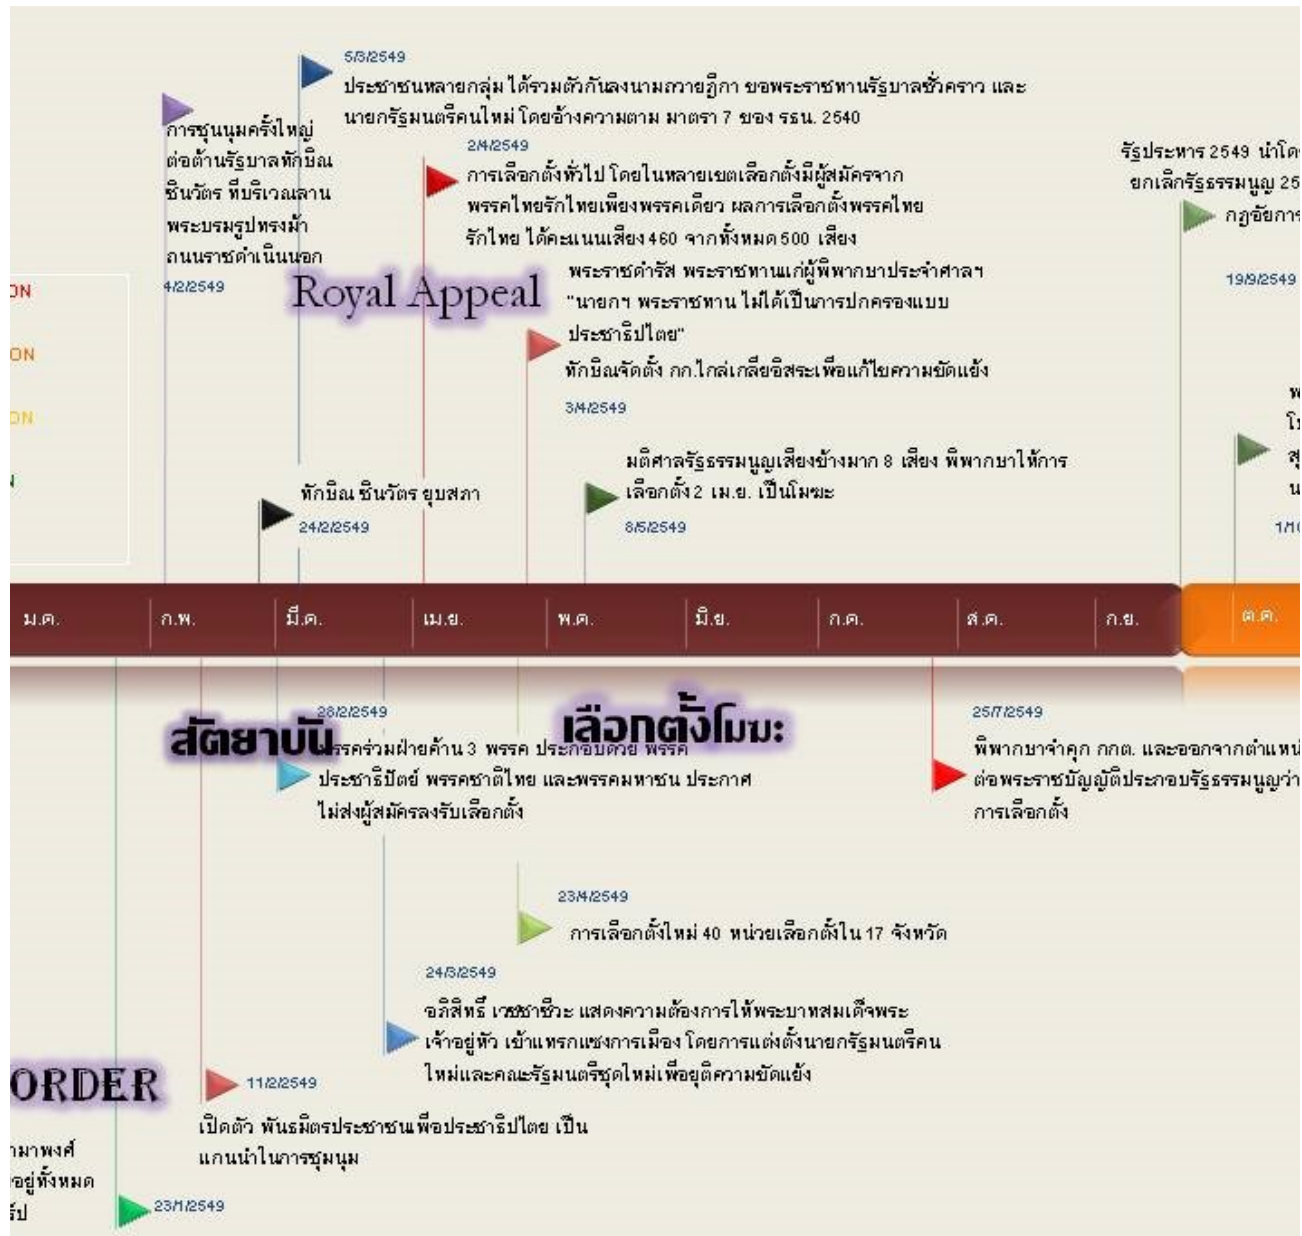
5/3/2549
ประชาชนหลายกลุ่ม ได้รวมตัวกันลงนามถวายฎีกา ขอพระราชทานรัฐบาลชั่วคราว และนายกรัฐมนตรีคนใหม่ โดยอ้างความตาม มาตรา 7 ของ รธน. 2540

การชุมนุมครั้งใหญ่ ต่อต้านรัฐบาลทักษิณ ชินวัตร ที่บริเวณลานพระบรมรูปทรงม้า ถนนราชดำเนินนอก
4/2/2549

2/4/2549
การเลือกตั้งทั่วไป โดยในหลายเขตเลือกตั้งมีผู้สมัครจากพรรคไทยรักไทยเพียงพรรคเดียว ผลการเลือกตั้งพรรคไทยรักไทย ได้คะแนนเสียง 460 จากทั้งหมด 500 เสียง

รัฐประหาร 2549 นำโด
ยกเลิกรัฐธรรมนูญ 25
กฎอัยการ
19/9/2549

ON
ON
ON

Royal Appeal

พระราชดำรัส พระราชทานแก่ผู้พิพากษาประจำศาลฯ "นายกฯ พระราชทาน ไม่ได้เป็นการปกครองแบบประชาธิปไตย"
ทักษิณจัดตั้ง กก.ไกล่เกลี่ยอิสระเพื่อแก้ไขความขัดแย้ง
3/4/2549

มติศาลรัฐธรรมนูญเสียงข้างมาก 8 เสียง พิพากษาให้การเลือกตั้ง 2 เม.ย. เป็นโมฆะ
8/5/2549

ทักษิณ ชินวัตร ยุบสภา
24/2/2549

ม.ค. | ก.พ. | มี.ค. | เม.ย. | พ.ค. | มิ.ย. | ก.ค. | ส.ค. | ก.ย. | ต.ค.

สัตยาบัน
28/2/2549
พรรคร่วมฝ่ายค้าน 3 พรรค ประกอบด้วย พรรคประชาธิปัตย์ พรรคชาติไทย และพรรคมหาชน ประกาศไม่ส่งผู้สมัครลงรับเลือกตั้ง

เลือกตั้งโมฆะ

25/7/2549
พิพากษาจำคุก กกต. และออกจากตำแหน่
ต่อพระราชบัญญัติประกอบรัฐธรรมนูญว่า
การเลือกตั้ง

23/4/2549
การเลือกตั้งใหม่ 40 หน่วยเลือกตั้งใน 17 จังหวัด

24/3/2549
อภิสิทธิ์ เวชชาชีวะ แสดงความต้องการให้พระบาทสมเด็จพระเจ้าอยู่หัว เข้าแทรกแซงการเมือง โดยการแต่งตั้งนายกรัฐมนตรีคนใหม่และคณะรัฐมนตรีชุดใหม่เพื่อยุติความขัดแย้ง

ORDER
11/2/2549
เปิดตัว พันธมิตรประชาชนเพื่อประชาธิปไตย เป็นแกนนำในการชุมนุม

มาพงศ์
อยู่ทั้งหมด
ป
23/1/2549